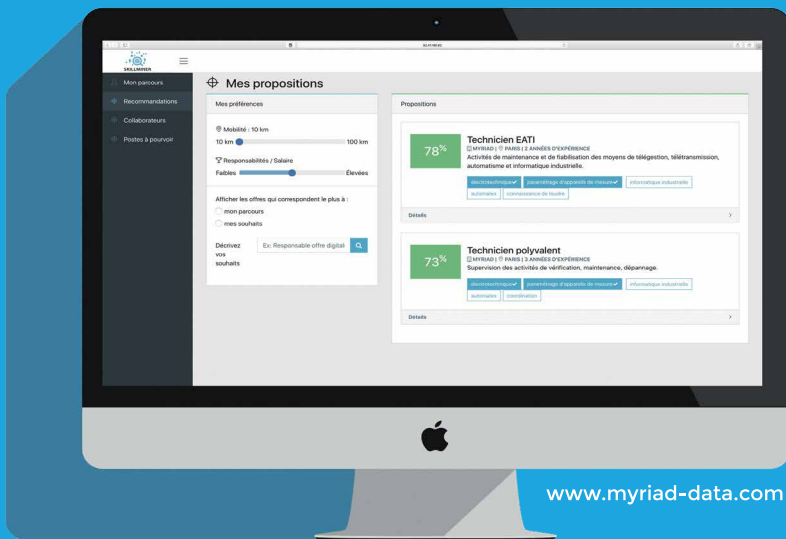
SKILLMINER

Mon parcours
Recommandations
Collaborateurs
Postes à pourvoir

Mes propositions

Mes préférences

Mobilité : 10 km
10 km
100 km

Responsabilités / Salaire
Faibles
Élevées

Afficher les offres qui correspondent le plus à :
mon parcours
mes souhaits

Décrivez vos souhaits
Ex: Responsable offre digitale

Propositions

78%
Technicien EATI
MYRIAD | PARIS | 2 ANNÉES D'EXPÉRIENCE
Activités de maintenance et de fiabilisation des moyens de télégestion, télétransmission, automatisme et informatique industrielle.
électrotechnique
paramétrage d'appareils de mesure
informatique industrielle
automates
connaissance de loudre
Détails

73%
Technicien polyvalent
MYRIAD | PARIS | 3 ANNÉES D'EXPÉRIENCE
Supervision des activités de vérification, maintenance, dépannage.
électrotechnique
paramétrage d'appareils de mesure
informatique industrielle
automates
coordination
Détails

www.myriad-data.com